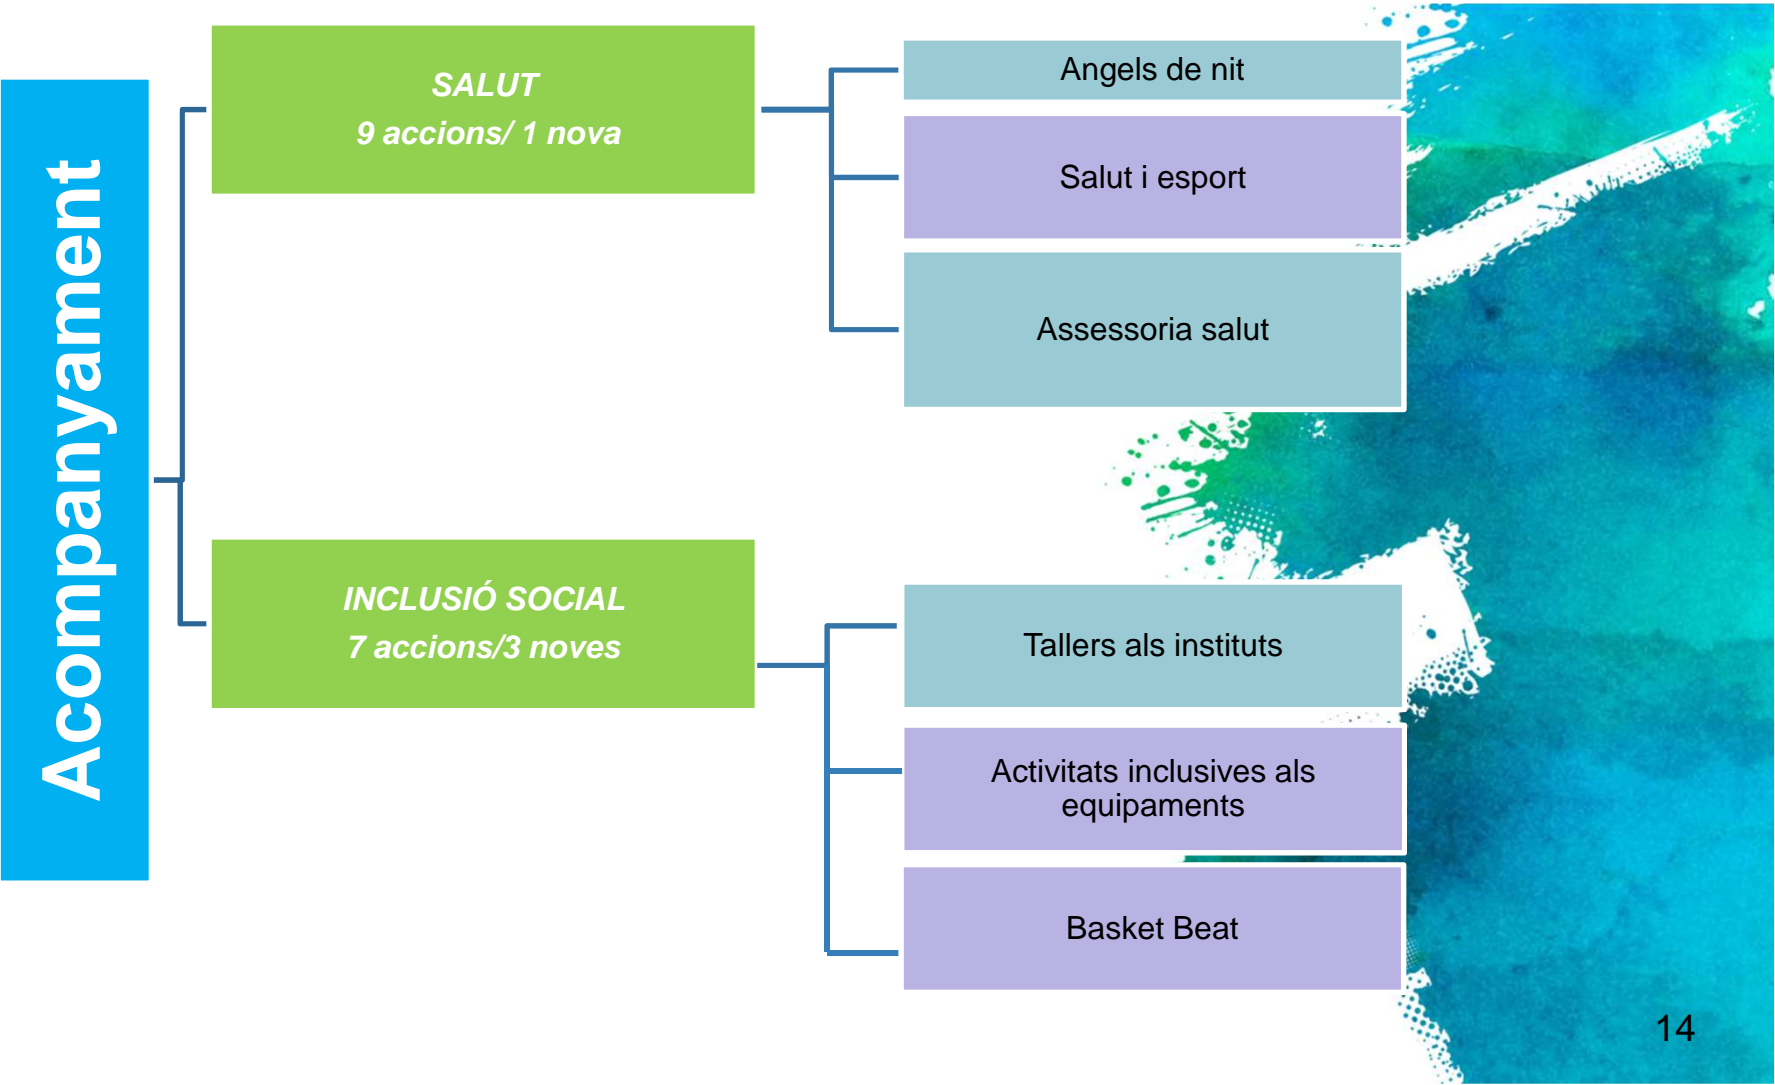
Acompanyament

SALUT
9 accions/ 1 nova

Angels de nit

Salut i esport

Assessoria salut

INCLUSIÓ SOCIAL
7 accions/3 noves

Tallers als instituts

Activitats inclusives als equipaments

Basket Beat

14